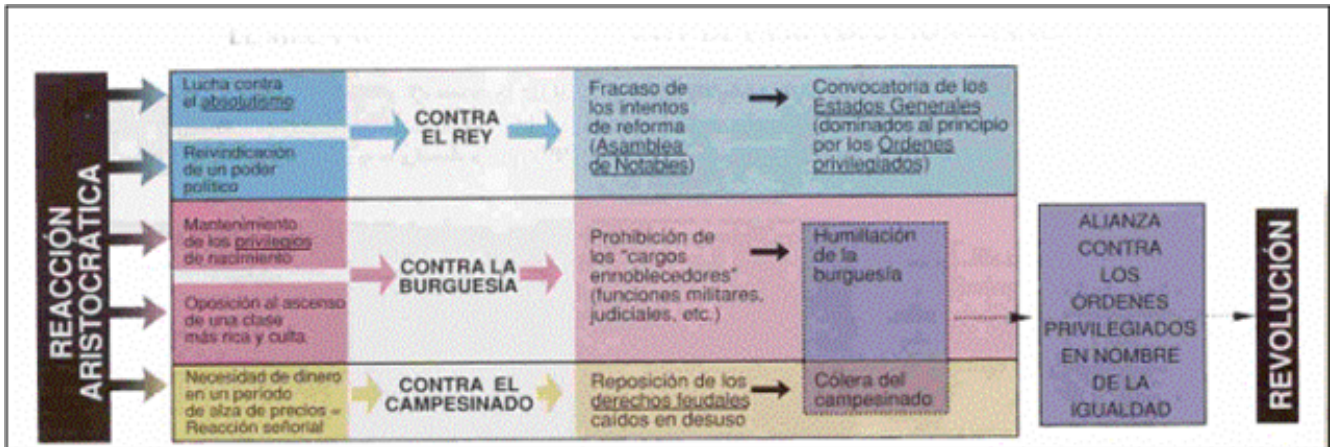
REACCIÓN ARISTOCRÁTICA

Lucha contra el absolutismo

Reivindicación de un poder político

CONTRA EL REY

Fracaso de los intentos de reforma (Asamblea de Notables)

Convocatoria de los Estados Generales (dominados al principio por los Órdenes privilegiados)

Mantenimiento de los privilegios de nacimiento

Oposición al ascenso de una clase más rica y culta

CONTRA LA BURGUESÍA

Prohibición de los "cargos ennoblecedores" (funciones militares, judiciales, etc.)

Humillación de la burguesía

Necesidad de dinero en un período de alza de precios = Reacción señorial

CONTRA EL CAMPESINADO

Reposición de los derechos feudales caídos en desuso

Cólera del campesinado

ALIANZA CONTRA LOS ÓRDENES PRIVILEGIADOS EN NOMBRE DE LA IGUALDAD

REVOLUCIÓN